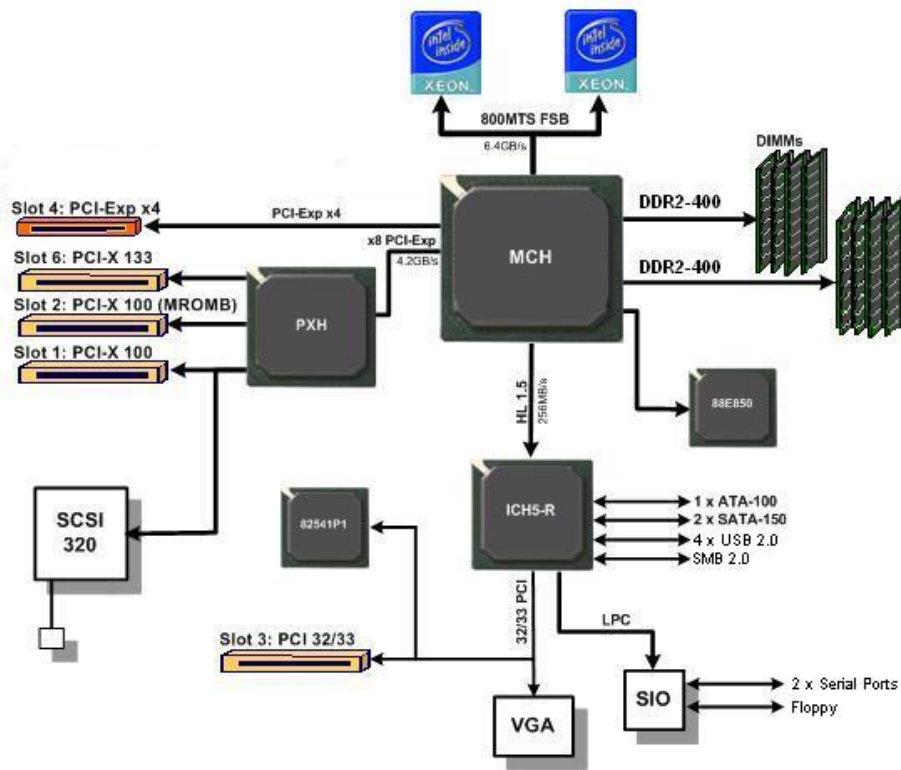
intel inside XEON

intel inside XEON

800MTS FSB

6.4GB/s

DIMMs

Slot 4: PCI-Exp x4

PCI-Exp x4

DDR2-400

x8 PCI-Exp

4.2GB/s

MCH

Slot 6: PCI-X 133

DDR2-400

Slot 2: PCI-X 100 (MROMB)

PXH

Slot 1: PCI-X 100

HL 1.5

256MB/s

88E850

ICH5-R

SCSI 320

82541P1

1 x ATA-100

2 x SATA-150

4 x USB 2.0

SMB 2.0

32/33 PCI

LPC

Slot 3: PCI 32/33

SIO

2 x Serial Ports

Floppy

VGA